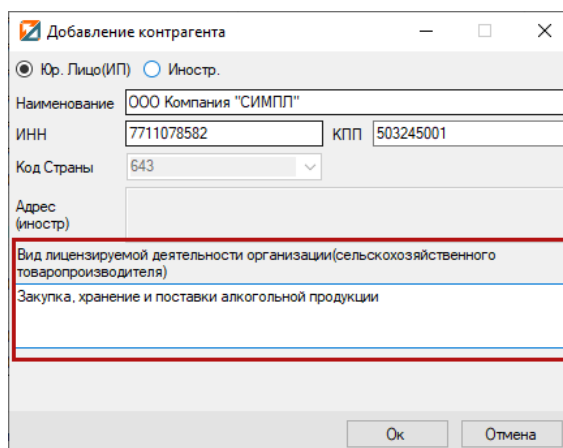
Добавление контрагента

Юр. Лицо(ИП) Иностр.

Наименование ООО Компания "СИМПЛ"

ИНН 7711078582 КПП 503245001

Код Страны 643

Адрес (иностр)

Вид лицензируемой деятельности организации(сельскохозяйственного товаропроизводителя)

Закупка, хранение и поставки алкогольной продукции

Ok Отмена